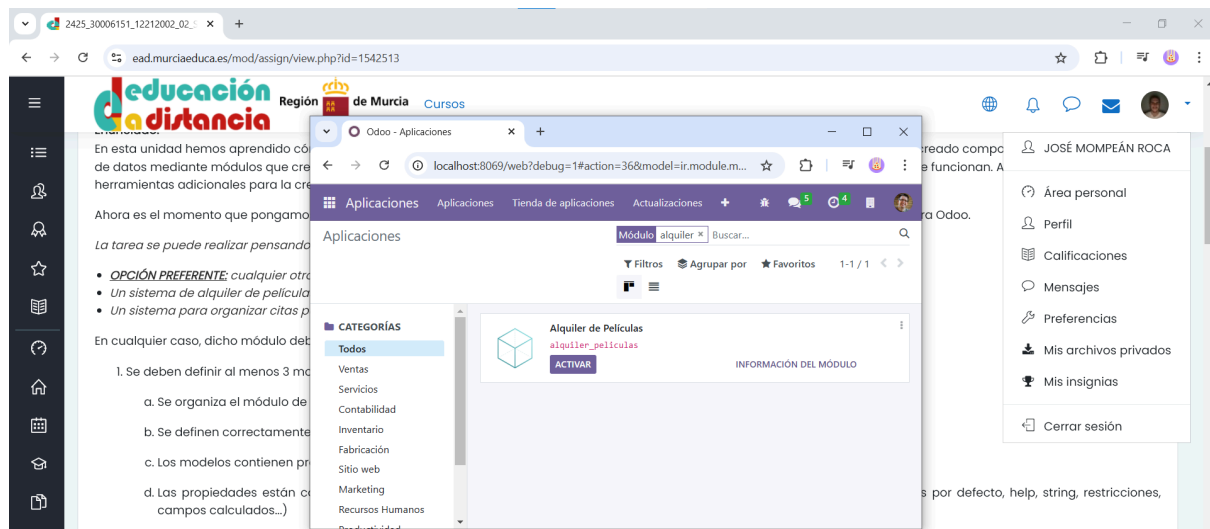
2425_30006151_12212002_02_
ead.murciaeduca.es/mod/assign/view.php?id=1542513

educación a distancia Región de Murcia Cursos

Enunciado:
En esta unidad hemos aprendido có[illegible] de datos mediante módulos que cre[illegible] herramientas adicionales para la cre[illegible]

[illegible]creado compo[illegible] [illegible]e funcionan. A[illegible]

Ahora es el momento que pongamo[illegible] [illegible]ra Odoo.

La tarea se puede realizar pensando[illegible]

• OPCIÓN PREFERENTE: cualquier otr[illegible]
• Un sistema de alquiler de película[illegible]
• Un sistema para organizar citas p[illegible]

En cualquier caso, dicho módulo deb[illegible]

1. Se deben definir al menos 3 mo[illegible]

a. Se organiza el módulo de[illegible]

b. Se definen correctamente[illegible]

c. Los modelos contienen pr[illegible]

d. Las propiedades están co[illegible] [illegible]s por defecto, help, string, restricciones, campos calculados...)

Odoo - Aplicaciones
localhost:8069/web?debug=1#action=36&model=ir.module.m...
Aplicaciones Aplicaciones Tienda de aplicaciones Actualizaciones 5 4
Aplicaciones
Módulo alquiler × Buscar...
Filtros Agrupar por Favoritos 1-1 / 1
CATEGORÍAS
Todos
Ventas
Servicios
Contabilidad
Inventario
Fabricación
Sitio web
Marketing
Recursos Humanos
Alquiler de Películas
alquiler_peliculas
ACTIVAR
INFORMACIÓN DEL MÓDULO

JOSÉ MOMPEÁN ROCA
Área personal
Perfil
Calificaciones
Mensajes
Preferencias
Mis archivos privados
Mis insignias
Cerrar sesión